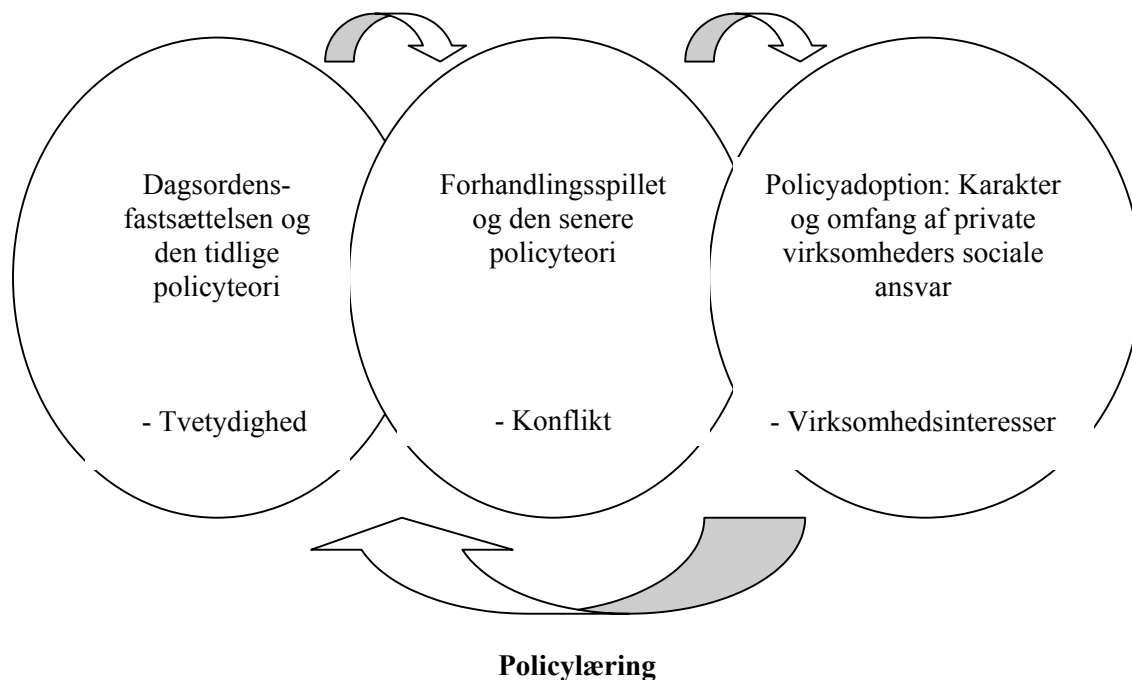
Dagsordens-fastsættelsen og den tidlige policyteori

- Tvetydighed

Forhandlingsspillet og den senere policyteori

- Konflikt

Policyadoption: Karakter og omfang af private virksomheders sociale ansvar

- Virksomhedsinteresser

**Policylæring**